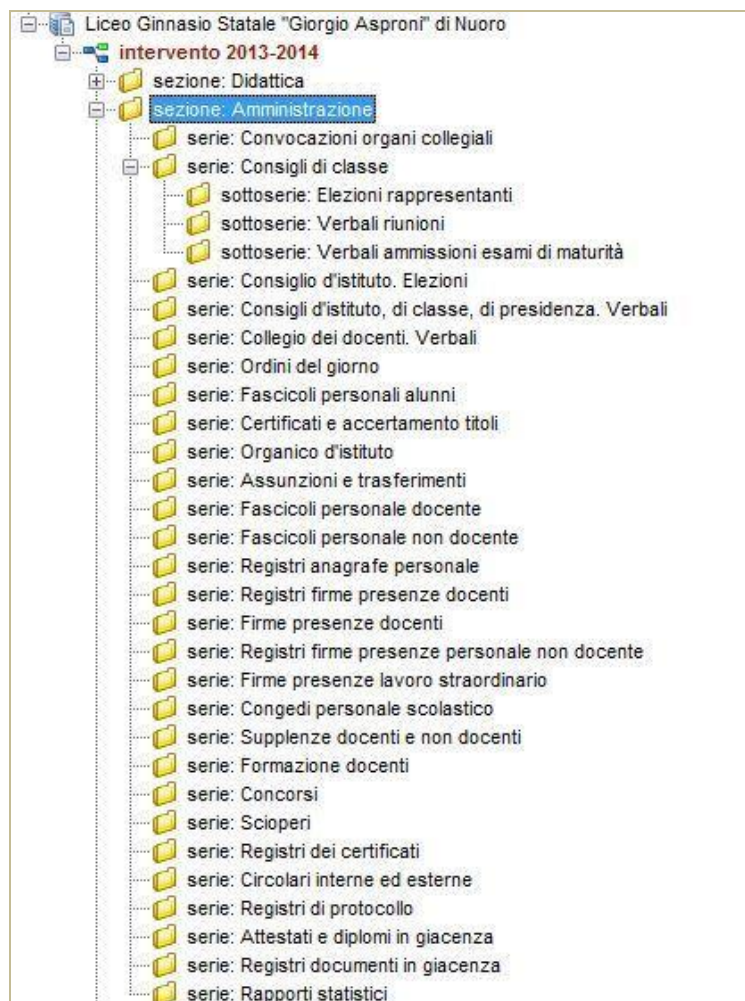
Liceo Ginnasio Statale "Giorgio Asproni" di Nuoro
intervento 2013-2014
sezione: Didattica
sezione: Amministrazione
serie: Convocazioni organi collegiali
serie: Consigli di classe
sottoserie: Elezioni rappresentanti
sottoserie: Verbali riunioni
sottoserie: Verbali ammissioni esami di maturità
serie: Consiglio d'istituto. Elezioni
serie: Consigli d'istituto, di classe, di presidenza. Verbali
serie: Collegio dei docenti. Verbali
serie: Ordini del giorno
serie: Fascicoli personali alunni
serie: Certificati e accertamento titoli
serie: Organico d'istituto
serie: Assunzioni e trasferimenti
serie: Fascicoli personale docente
serie: Fascicoli personale non docente
serie: Registri anagrafe personale
serie: Registri firme presenze docenti
serie: Firme presenze docenti
serie: Registri firme presenze personale non docente
serie: Firme presenze lavoro straordinario
serie: Congedi personale scolastico
serie: Supplenze docenti e non docenti
serie: Formazione docenti
serie: Concorsi
serie: Scioperi
serie: Registri dei certificati
serie: Circolari interne ed esterne
serie: Registri di protocollo
serie: Attestati e diplomi in giacenza
serie: Registri documenti in giacenza
serie: Rapporti statistici